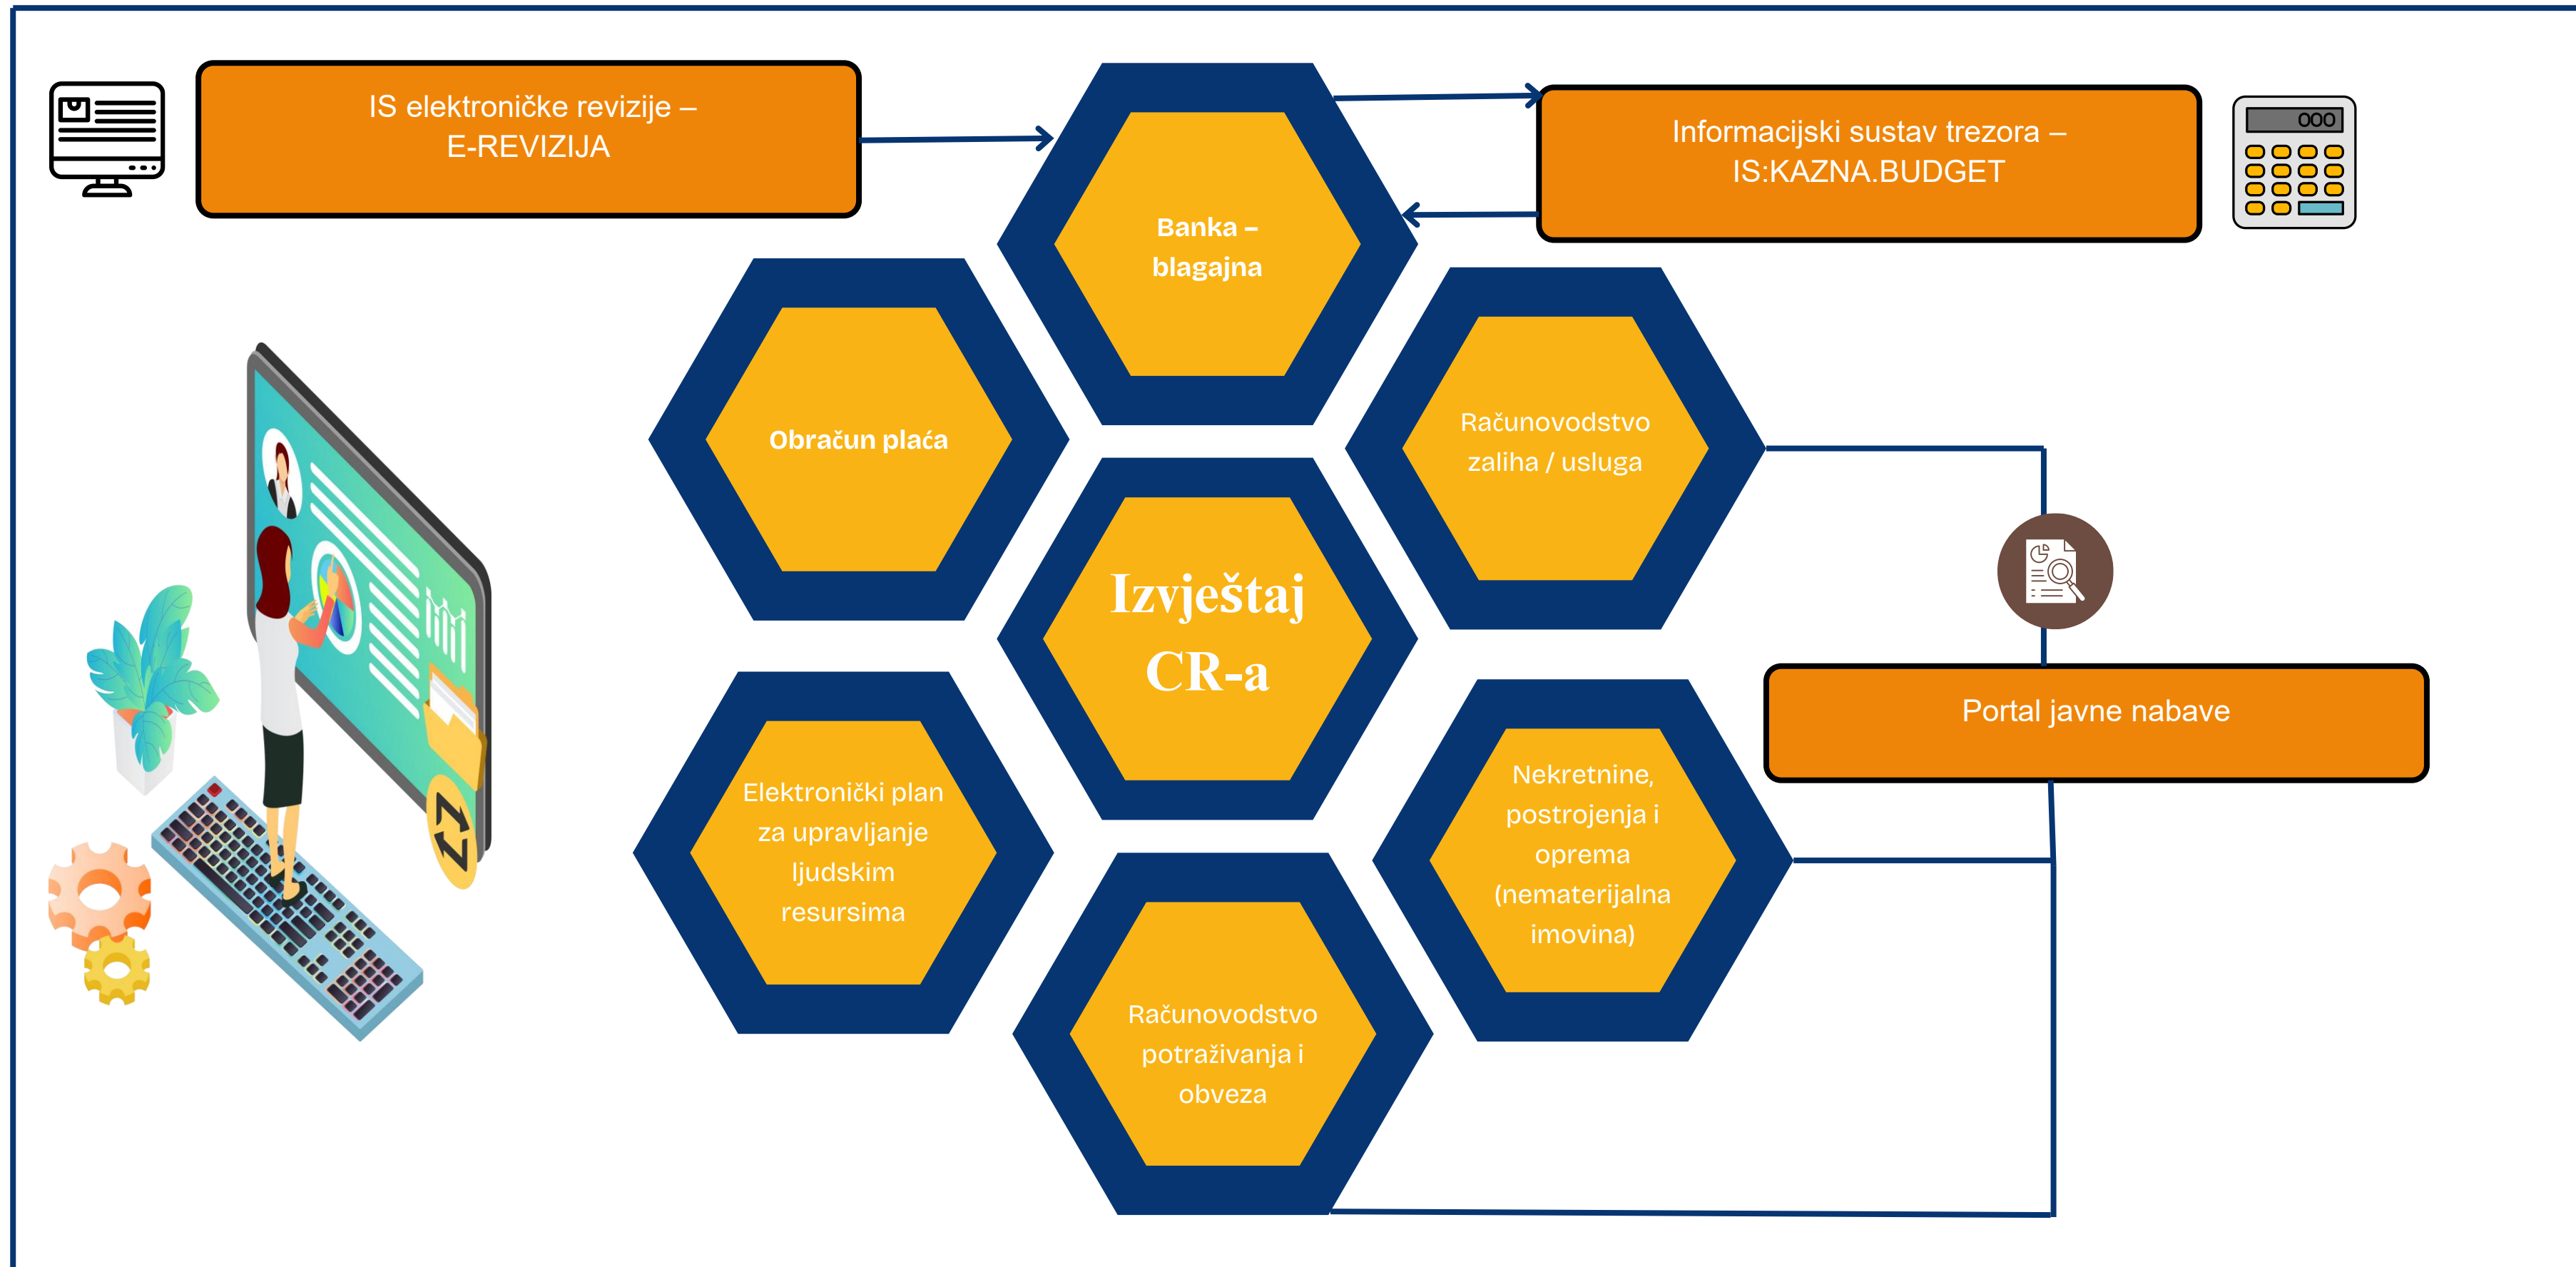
IS elektroničke revizije – E-REVIZIJA

Banka – blagajna

Informacijski sustav trezora – IS:KAZNA.BUDGET

000

Obračun plaća

Računovodstvo zaliha / usluga

Izvještaj CR-a

Portal javne nabave

Elektronički plan za upravljanje ljudskim resursima

Nekretnine, postrojenja i oprema (nematerijalna imovina)

Računovodstvo potraživanja i obveza